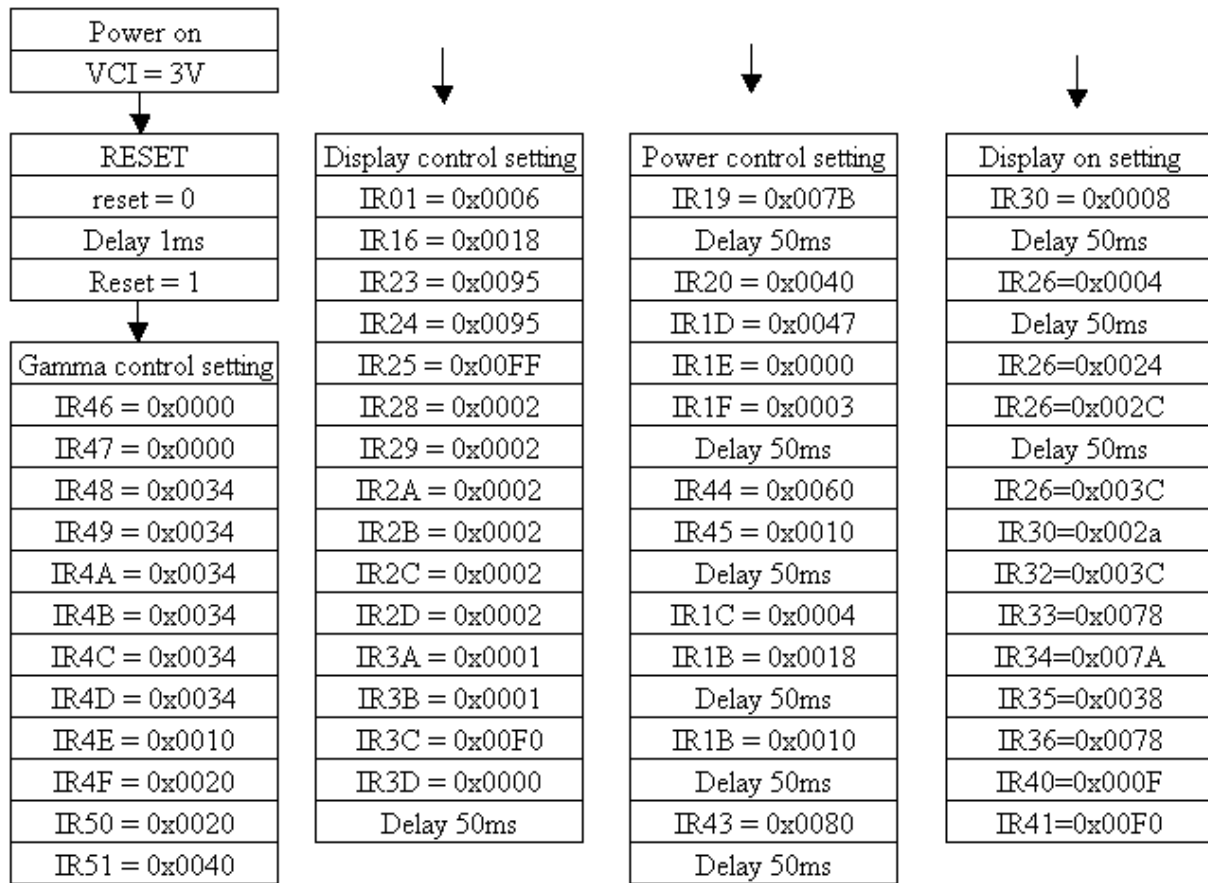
Power on
VCI = 3V

RESET
reset = 0
Delay 1ms
Reset = 1

Gamma control setting
IR46 = 0x0000
IR47 = 0x0000
IR48 = 0x0034
IR49 = 0x0034
IR4A = 0x0034
IR4B = 0x0034
IR4C = 0x0034
IR4D = 0x0034
IR4E = 0x0010
IR4F = 0x0020
IR50 = 0x0020
IR51 = 0x0040

Display control setting
IR01 = 0x0006
IR16 = 0x0018
IR23 = 0x0095
IR24 = 0x0095
IR25 = 0x00FF
IR28 = 0x0002
IR29 = 0x0002
IR2A = 0x0002
IR2B = 0x0002
IR2C = 0x0002
IR2D = 0x0002
IR3A = 0x0001
IR3B = 0x0001
IR3C = 0x00F0
IR3D = 0x0000
Delay 50ms

Power control setting
IR19 = 0x007B
Delay 50ms
IR20 = 0x0040
IR1D = 0x0047
IR1E = 0x0000
IR1F = 0x0003
Delay 50ms
IR44 = 0x0060
IR45 = 0x0010
Delay 50ms
IR1C = 0x0004
IR1B = 0x0018
Delay 50ms
IR1B = 0x0010
Delay 50ms
IR43 = 0x0080
Delay 50ms

Display on setting
IR30 = 0x0008
Delay 50ms
IR26=0x0004
Delay 50ms
IR26=0x0024
IR26=0x002C
Delay 50ms
IR26=0x003C
IR30=0x002a
IR32=0x003C
IR33=0x0078
IR34=0x007A
IR35=0x0038
IR36=0x0078
IR40=0x000F
IR41=0x00F0